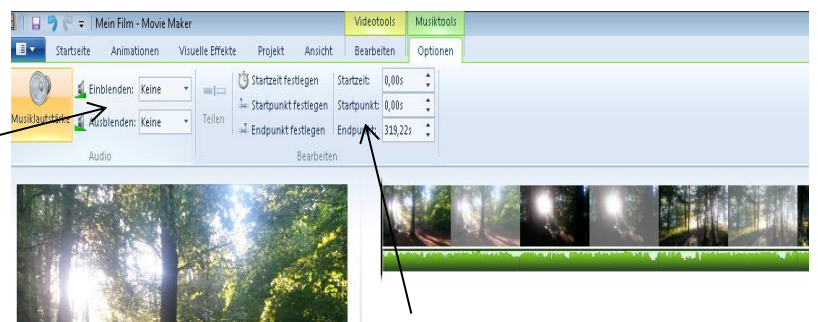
Mein Film - Movie Maker
Videotools
Musiktools
Startseite
Animationen
Visuelle Effekte
Projekt
Ansicht
Bearbeiten
Optionen
Musiklautstärke
Einblenden: Keine
Ausblenden: Keine
Audio
Teilen
Startzeit festlegen
Startpunkt festlegen
Endpunkt festlegen
Startzeit: 0,00s
Startpunkt: 0,00s
Endpunkt: 319,22s
Bearbeiten